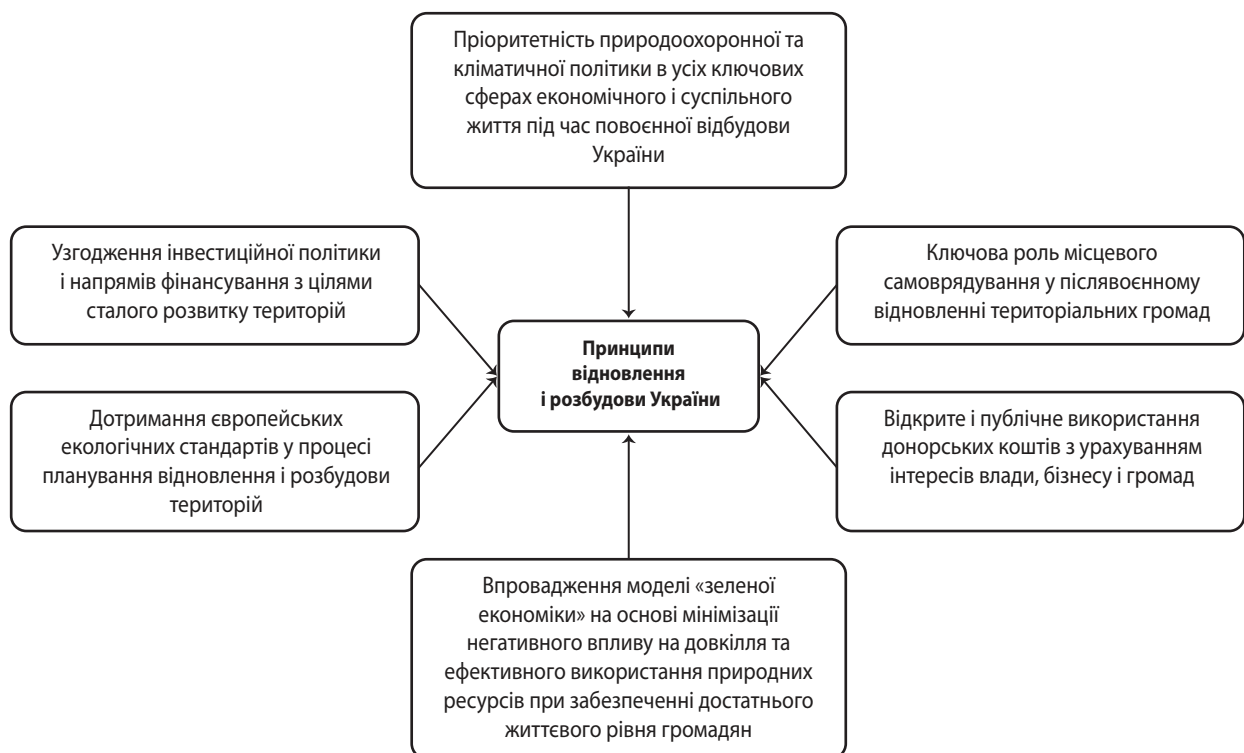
Пріоритетність природоохоронної та кліматичної політики в усіх ключових сферах економічного і суспільного життя під час повоєнної відбудови України

Узгодження інвестиційної політики і напрямів фінансування з цілями сталого розвитку територій

Ключова роль місцевого самоврядування у післявоєнному відновленні територіальних громад

Принципи відновлення і розбудови України

Дотримання європейських екологічних стандартів у процесі планування відновлення і розбудови територій

Відкрите і публічне використання донорських коштів з урахуванням інтересів влади, бізнесу і громад

Впровадження моделі «зеленої економіки» на основі мінімізації негативного впливу на довкілля та ефективного використання природних ресурсів при забезпеченні достатнього життєвого рівня громадян